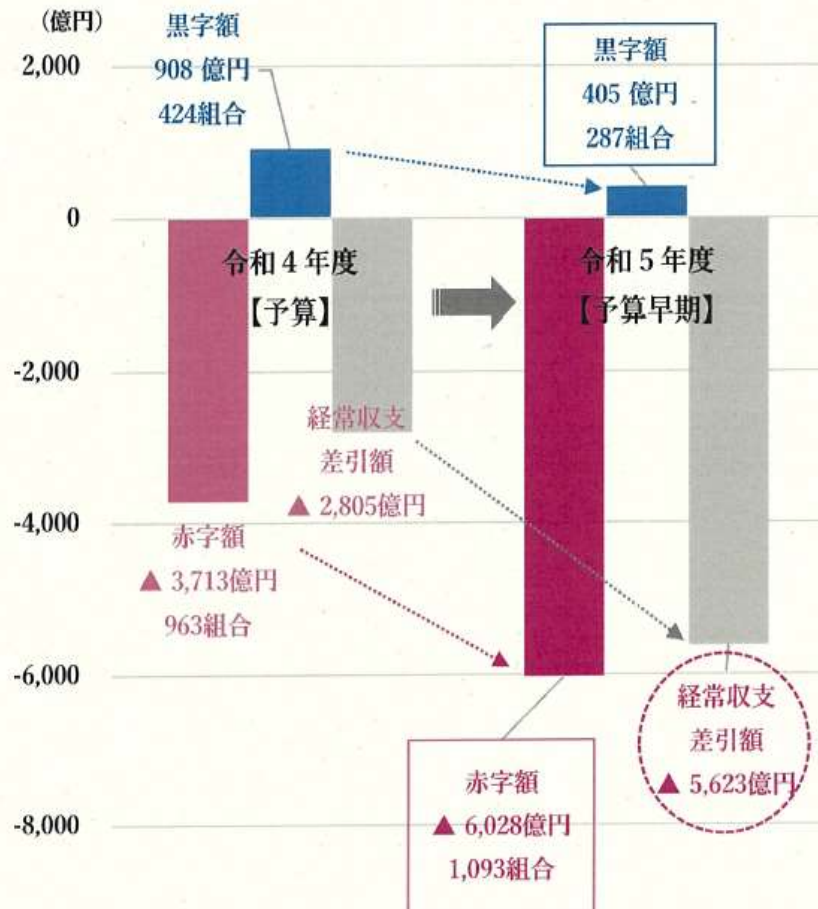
(億円)

2,000

0

-2,000

-4,000

-6,000

-8,000

黒字額
908 億円
424組合

黒字額
405 億円
287組合

令和４年度
【予算】

令和５年度
【予算早期】

経常収支
差引額
▲ 2,805億円

赤字額
▲ 3,713億円
963組合

経常収支
差引額
▲ 5,623億円

赤字額
▲ 6,028億円
1,093組合